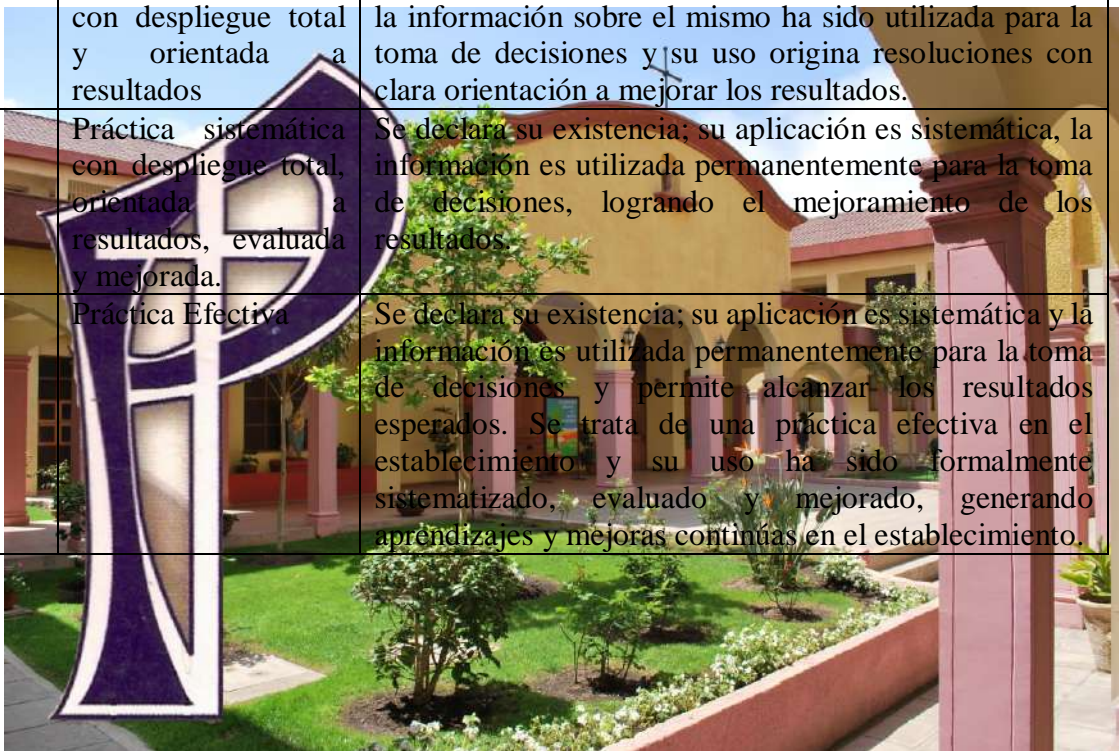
| con despliegue total y orientada a resultados | la información sobre el mismo ha sido utilizada para la toma de decisiones y su uso origina resoluciones con clara orientación a mejorar los resultados. |
|---|---|
| Práctica sistemática con despliegue total, orientada a resultados, evaluada y mejorada. | Se declara su existencia; su aplicación es sistemática, la información es utilizada permanentemente para la toma de decisiones, logrando el mejoramiento de los resultados. |
| Práctica Efectiva | Se declara su existencia; su aplicación es sistemática y la información es utilizada permanentemente para la toma de decisiones y permite alcanzar los resultados esperados. Se trata de una práctica efectiva en el establecimiento y su uso ha sido formalmente sistematizado, evaluado y mejorado, generando aprendizajes y mejoras continúas en el establecimiento. |